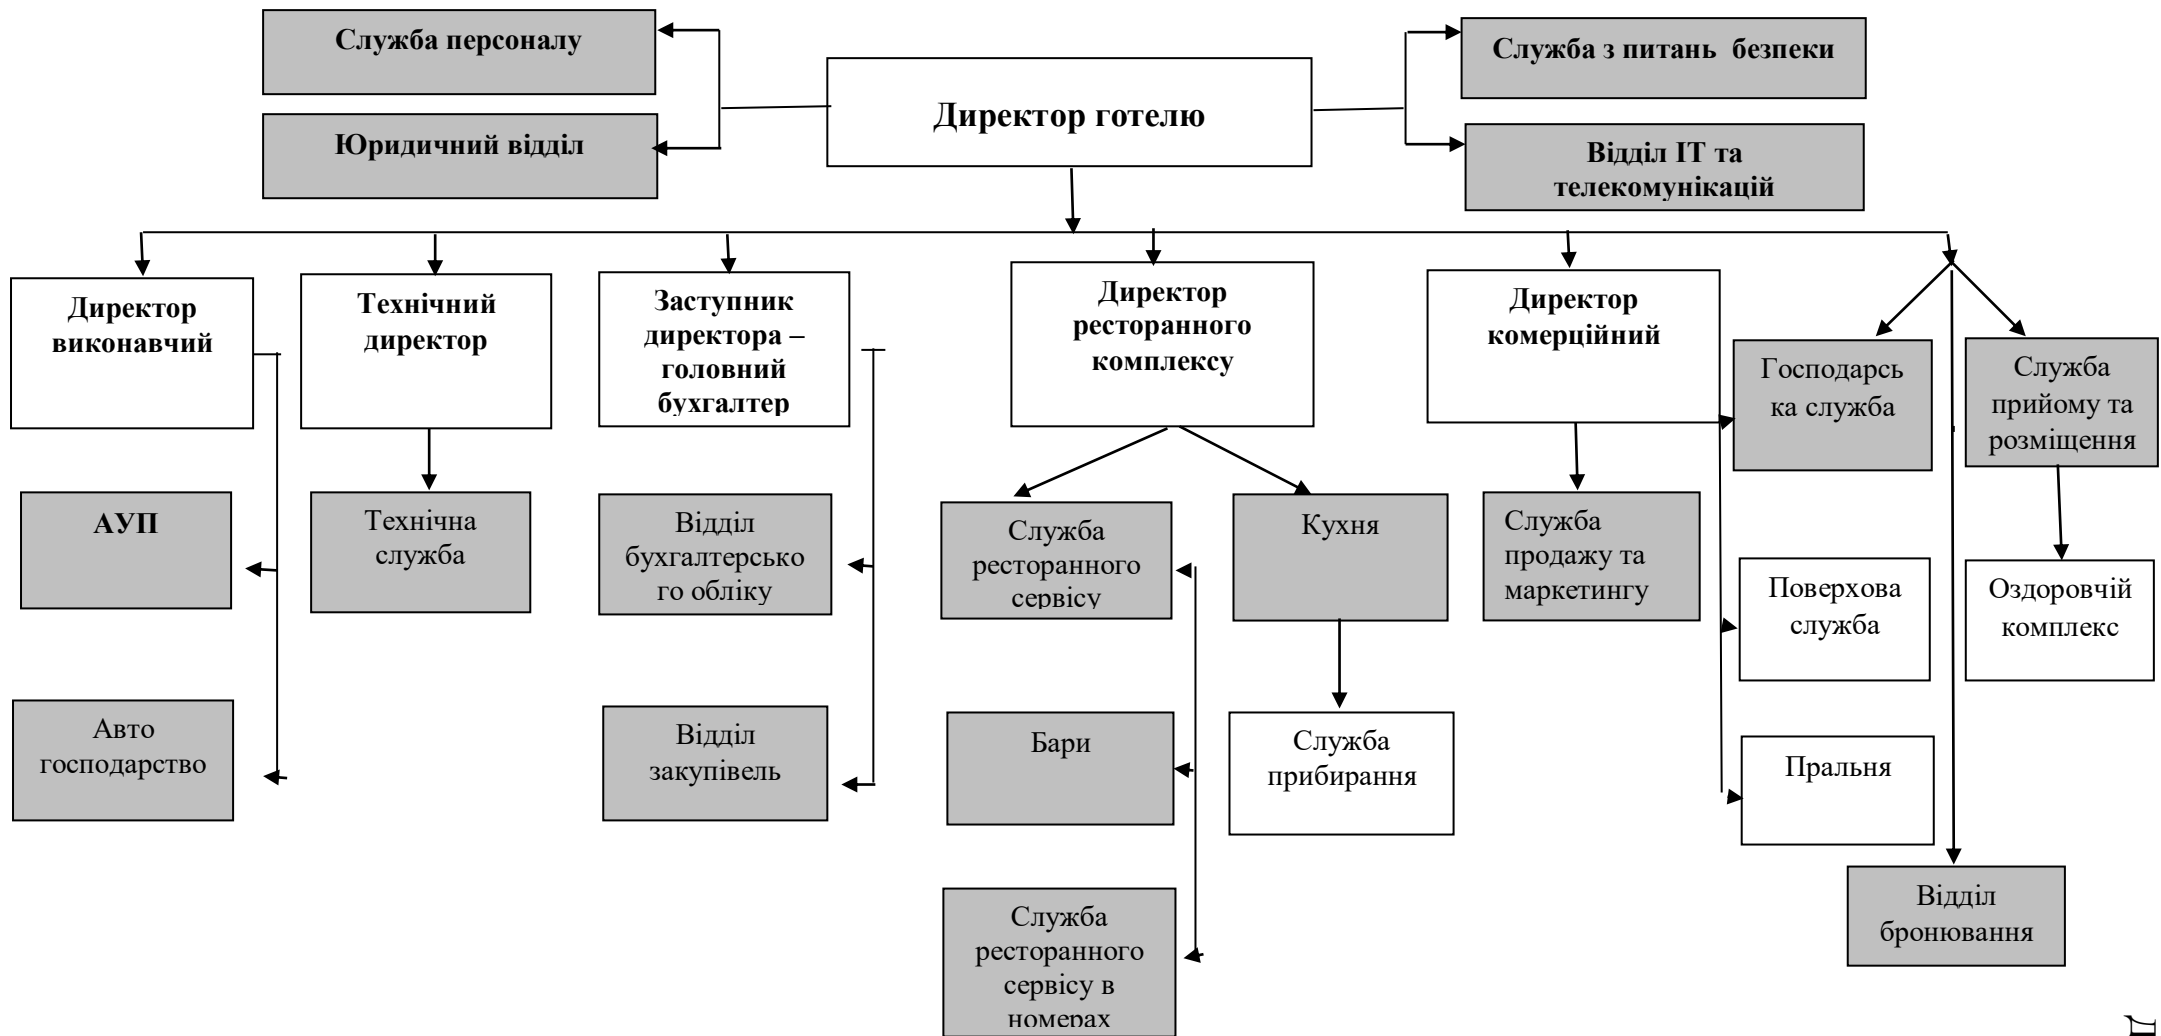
Служба персоналу

Юридичний відділ

Директор готелю

Служба з питань безпеки

Відділ ІТ та телекомунікацій

Директор виконавчий

Технічний директор

Заступник директора – головний бухгалтер

Директор ресторанного комплексу

Директор комерційний

Господарська служба

Служба прийому та розміщення

АУП

Авто господарство

Технічна служба

Відділ бухгалтерського обліку

Відділ закупівель

Служба ресторанного сервісу

Бари

Служба ресторанного сервісу в номерах

Кухня

Служба прибирання

Служба продажу та маркетингу

Поверхова служба

Пральня

Оздоровчій комплекс

Відділ бронювання